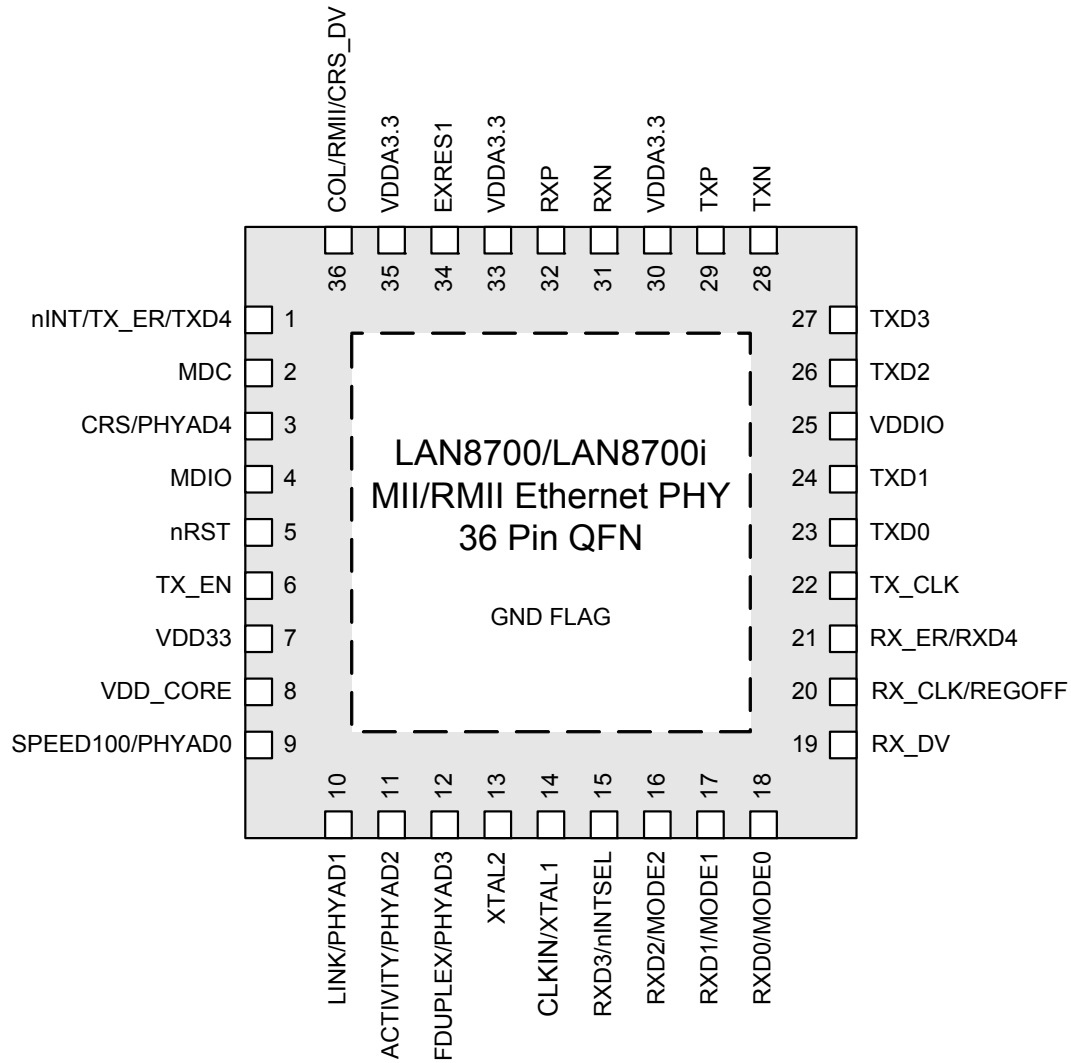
COL/RMII/CRS_DV 36
VDDA3.3 35
EXRES1 34
VDDA3.3 33
RXP 32
RXN 31
VDDA3.3 30
TXP 29
TXN 28

nINT/TX_ER/TXD4 1
MDC 2
CRS/PHYAD4 3
MDIO 4
nRST 5
TX_EN 6
VDD33 7
VDD_CORE 8
SPEED100/PHYAD0 9

LAN8700/LAN8700i
MII/RMII Ethernet PHY
36 Pin QFN

GND FLAG

27 TXD3
26 TXD2
25 VDDIO
24 TXD1
23 TXD0
22 TX_CLK
21 RX_ER/RXD4
20 RX_CLK/REGOFF
19 RX_DV

10 LINK/PHYAD1
11 ACTIVITY/PHYAD2
12 FDUPLEX/PHYAD3
13 XTAL2
14 CLKIN/XTAL1
15 RXD3/nINTSEL
16 RXD2/MODE2
17 RXD1/MODE1
18 RXD0/MODE0